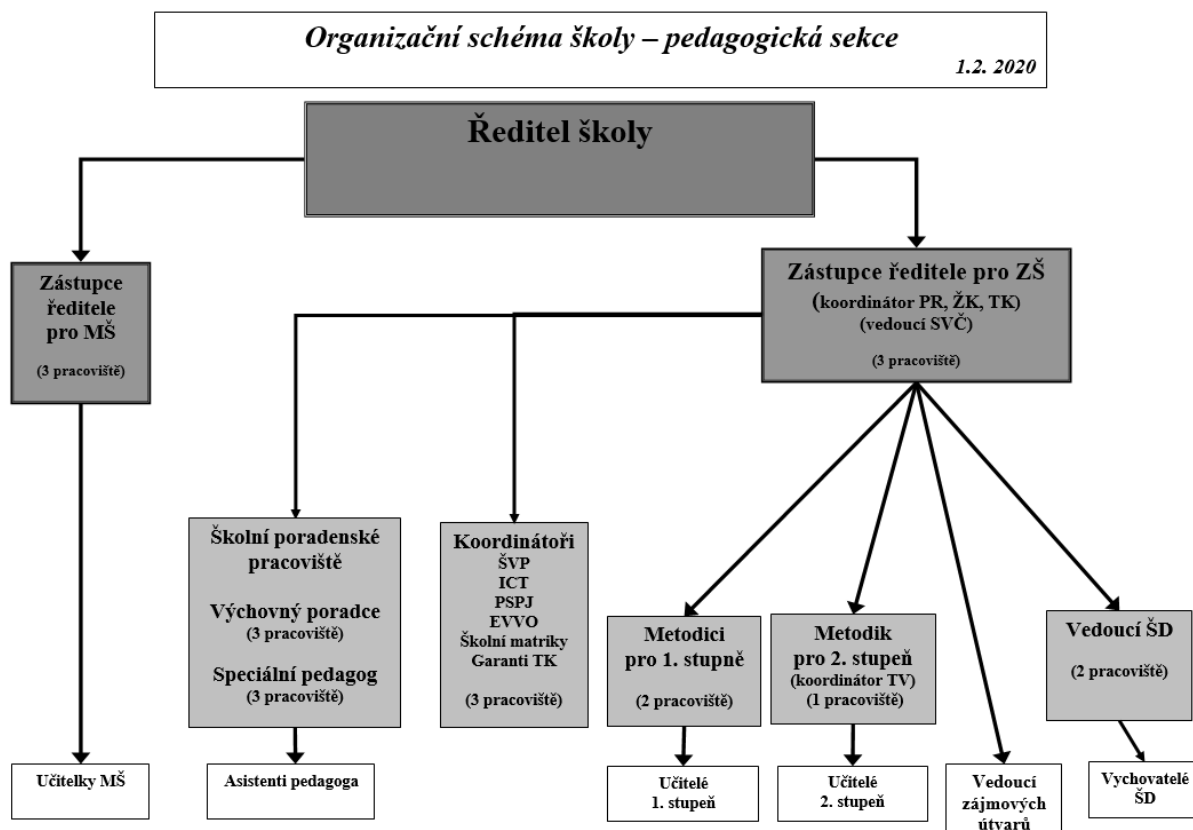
Organizační schéma školy – pedagogická sekce
1.2. 2020

Ředitel školy

Zástupce ředitele pro MŠ
(3 pracoviště)

Zástupce ředitele pro ZŠ
(koordinátor PR, ŽK, TK)
(vedoucí SVČ)
(3 pracoviště)

Školní poradenské pracoviště
Výchovný poradce
(3 pracoviště)
Speciální pedagog
(3 pracoviště)

Koordinátoři
ŠVP
ICT
PSPJ
EVVO
Školní matriky
Garanti TK
(3 pracoviště)

Metodici pro 1. stupně
(2 pracoviště)

Metodik pro 2. stupeň
(koordinátor TV)
(1 pracoviště)

Vedoucí ŠD
(2 pracoviště)

Učitelky MŠ

Asistenti pedagoga

Učitelé 1. stupeň

Učitelé 2. stupeň

Vedoucí zájmových útvarů

Vychovatelé ŠD